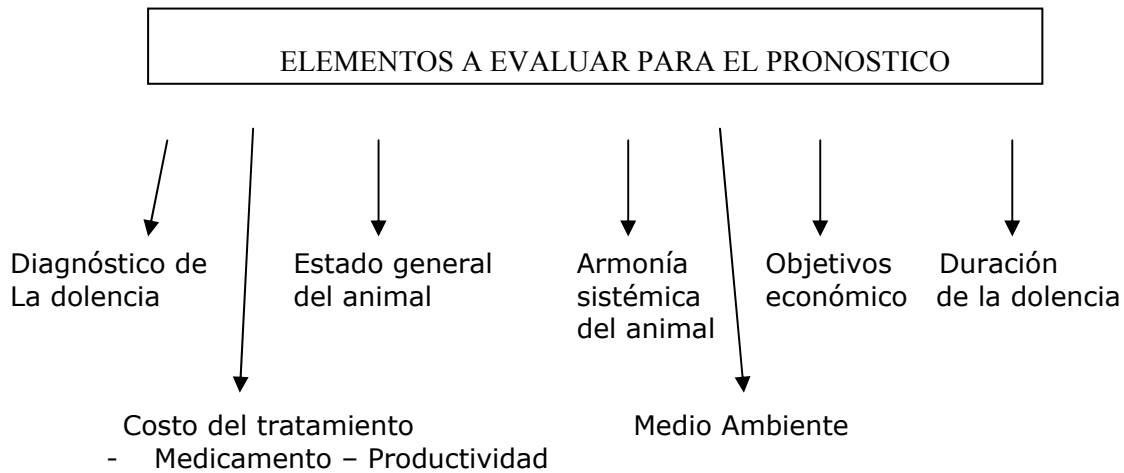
ELEMENTOS A EVALUAR PARA EL PRONOSTICO

Diagnóstico de La dolencia

Estado general del animal

Armonía sistémica del animal

Objetivos económico

Duración de la dolencia

Costo del tratamiento
- Medicamento – Productividad

Medio Ambiente